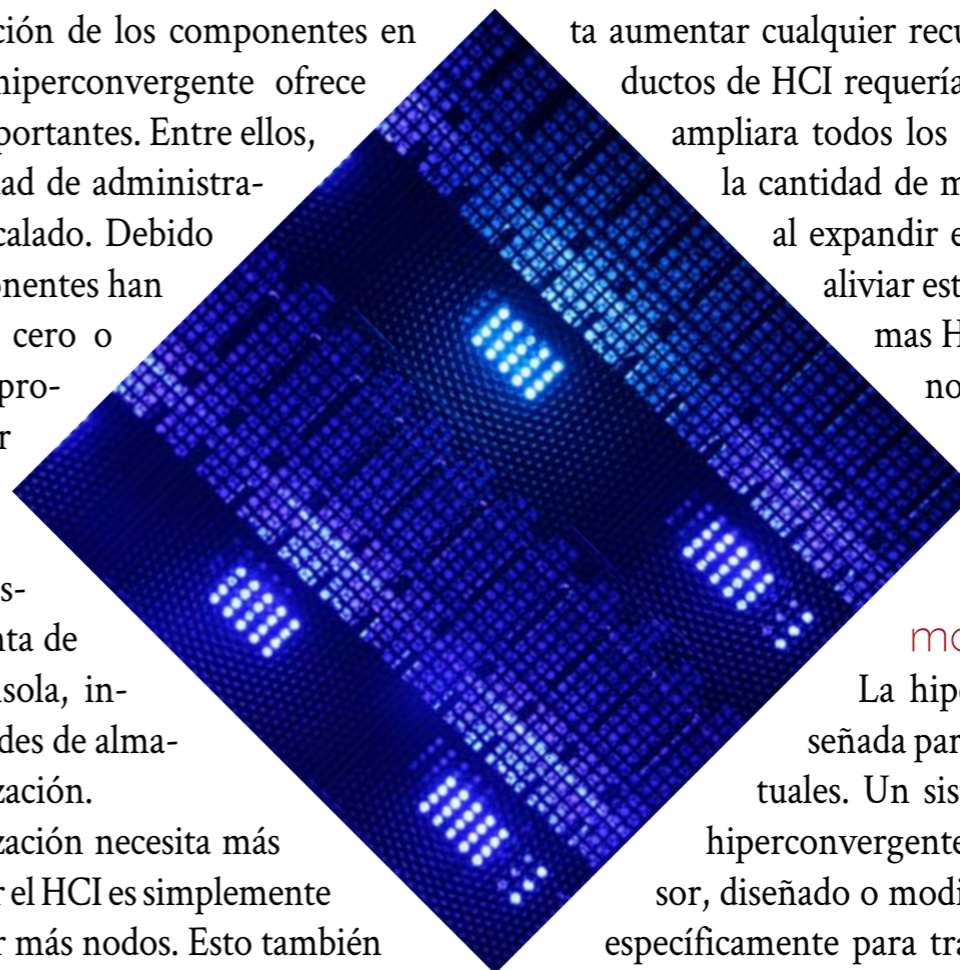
ción de los componentes en hiperconvergente ofrece portantes. Entre ellos, ad de administracalado. Debido onentes han cero o pror

sta de sola, indes de almazación.

zación necesita más r el HCI es simplemente r más nodos. Esto también

ta aumentar cualquier recu ductos de HCI requería ampliara todos los la cantidad de m al expandir e aliviar est mas H no

mo

La hipe señada par tuales. Un sis hiperconvergente sor, diseñado o modi específicamente para tra